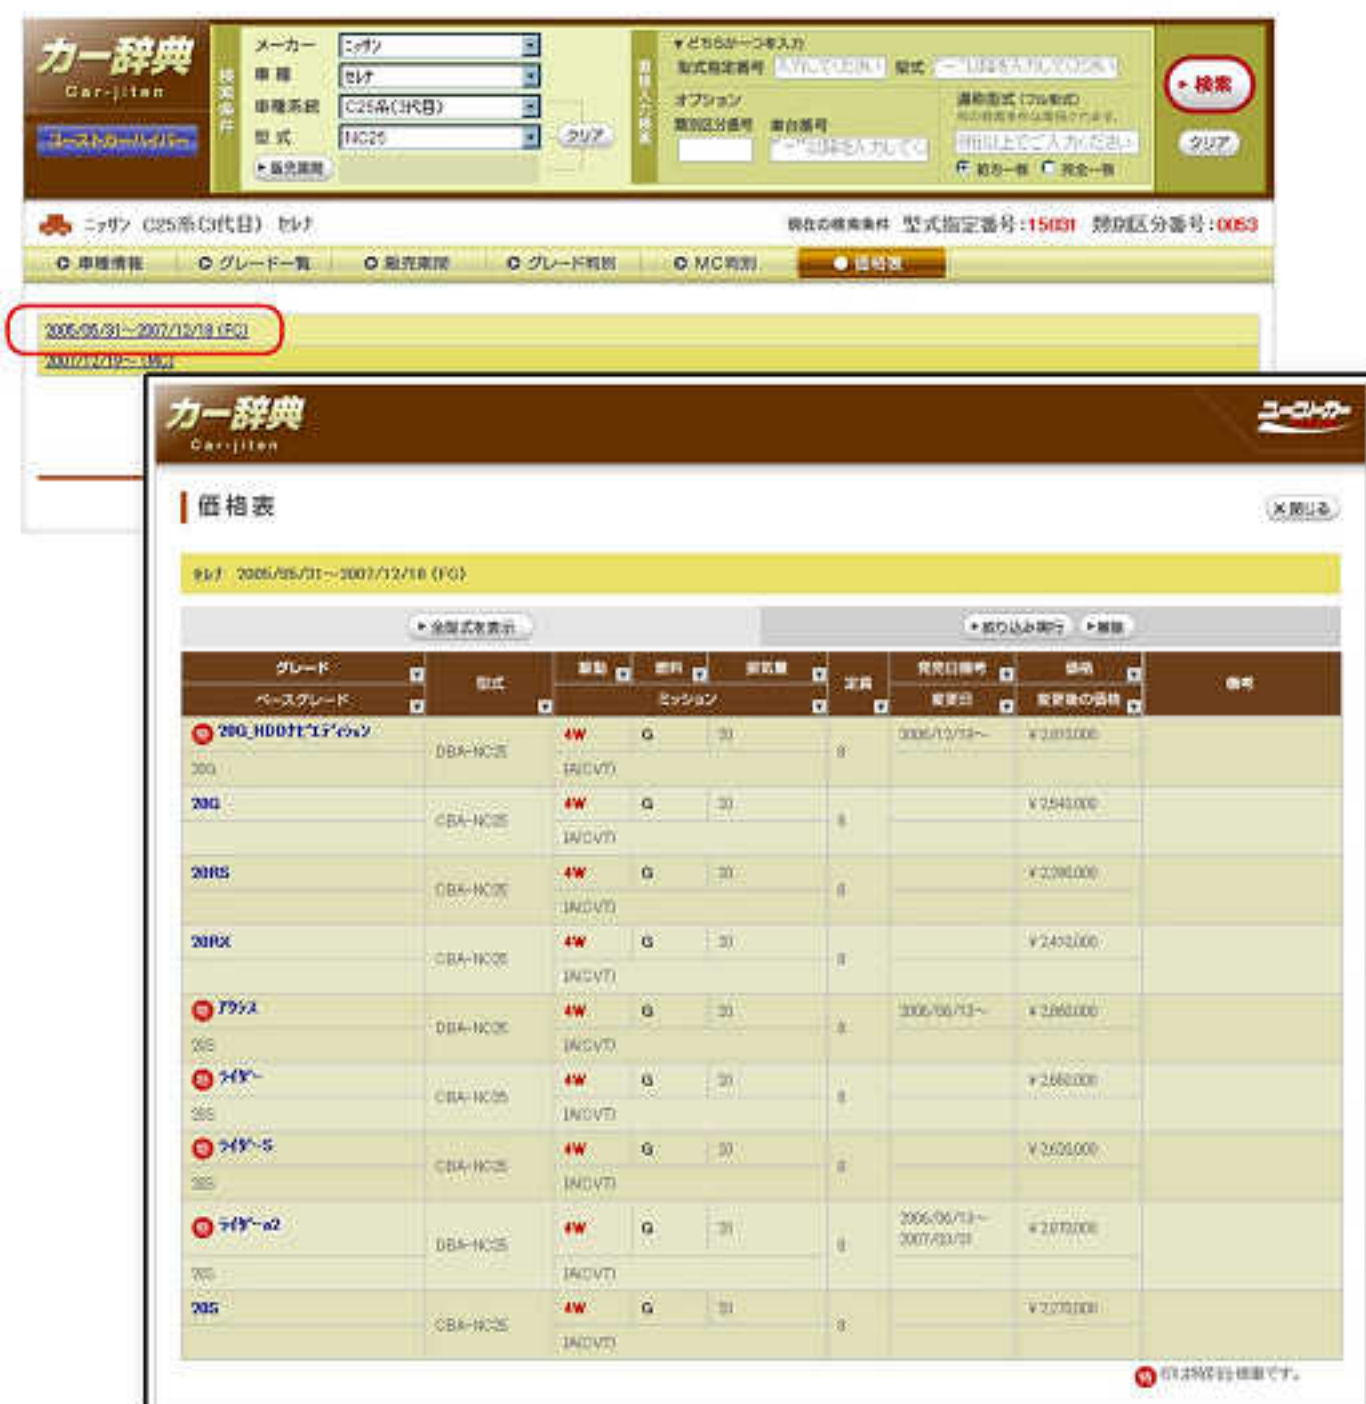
カー辞典
Car-jiten

検索条件

メーカー ニッサン
車種 セレナ
車種系統 C25系(3代目)
型式 NC25
クリア
▸販売期間

▼どちらか一つを入力
型式指定番号
型式
オプション
類別区分番号
車台番号
● 絞り一致 ○ 完全一致

▸検索
クリア

ニッサン C25系(3代目) セレナ
現在の検索条件 型式指定番号:15031 類別区分番号:0063

車種情報 | グレード一覧 | 販売期間 | グレード判別 | MC判別 | 価格表

2005/05/31～2007/12/18 (FG)
2007/12/19～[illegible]

カー辞典
Car-jiten

価格表
×閉じる

セレナ 2005/05/31～2007/12/18 (FG)

▸全型式を表示
▸絞り込み実行 ▸解除

| グレード / ベースグレード | 型式 | 駆動 / 燃料 / 排気量 / ミッション | 定員 | 発売日等 / 変更日 | 価格 / 変更後の価格 | 備考 |
|---|---|---|---|---|---|---|
| 20G_HDDナビエディション / 20G | DBA-NC25 | 4W G 20 / [A/CVT] | 8 | 2006/12/13～ | ¥2,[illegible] | |
| 20G | CBA-NC25 | 4W G 20 / [A/CVT] | 8 | | ¥2,540,000 | |
| 20RS | CBA-NC25 | 4W G 20 / [A/CVT] | 8 | | ¥2,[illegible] | |
| 20RX | CBA-NC25 | 4W G 20 / [A/CVT] | 8 | | ¥2,410,000 | |
| アクシス / 20S | DBA-NC25 | 4W G 20 / [A/CVT] | 8 | 2006/06/13～ | ¥2,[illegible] | |
| ライダー / 20S | CBA-NC25 | 4W G 20 / [A/CVT] | 8 | | ¥2,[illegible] | |
| ライダーS / 20S | CBA-NC25 | 4W G 20 / [A/CVT] | 8 | | ¥2,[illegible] | |
| ライダーα2 / 20S | DBA-NC25 | 4W G 20 / [A/CVT] | 8 | 2006/06/13～ 2007/03/31 | ¥2,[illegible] | |
| 20S | CBA-NC25 | 4W G 20 / [A/CVT] | 8 | | ¥2,270,000 | |

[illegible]です。